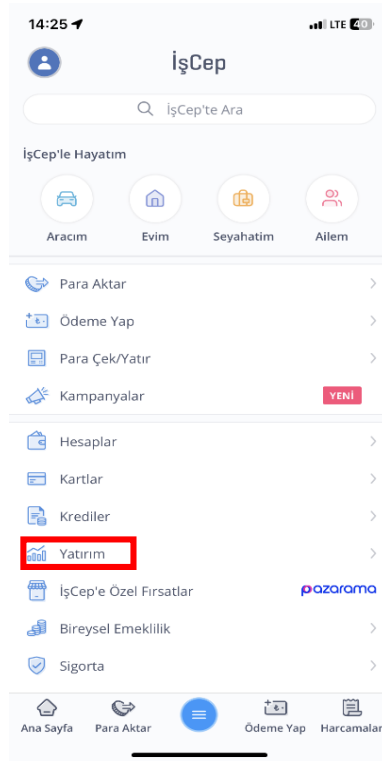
14:25
LTE 40

İşCep

İşCep'te Ara

İşCep'le Hayatım

Aracım
Evim
Seyahatim
Ailem

Para Aktar
Ödeme Yap
Para Çek/Yatır
Kampanyalar YENİ

Hesaplar
Kartlar
Krediler
Yatırım
İşCep'e Özel Fırsatlar pazarama
Bireysel Emeklilik
Sigorta

Ana Sayfa
Para Aktar
Ödeme Yap
Harcamalar